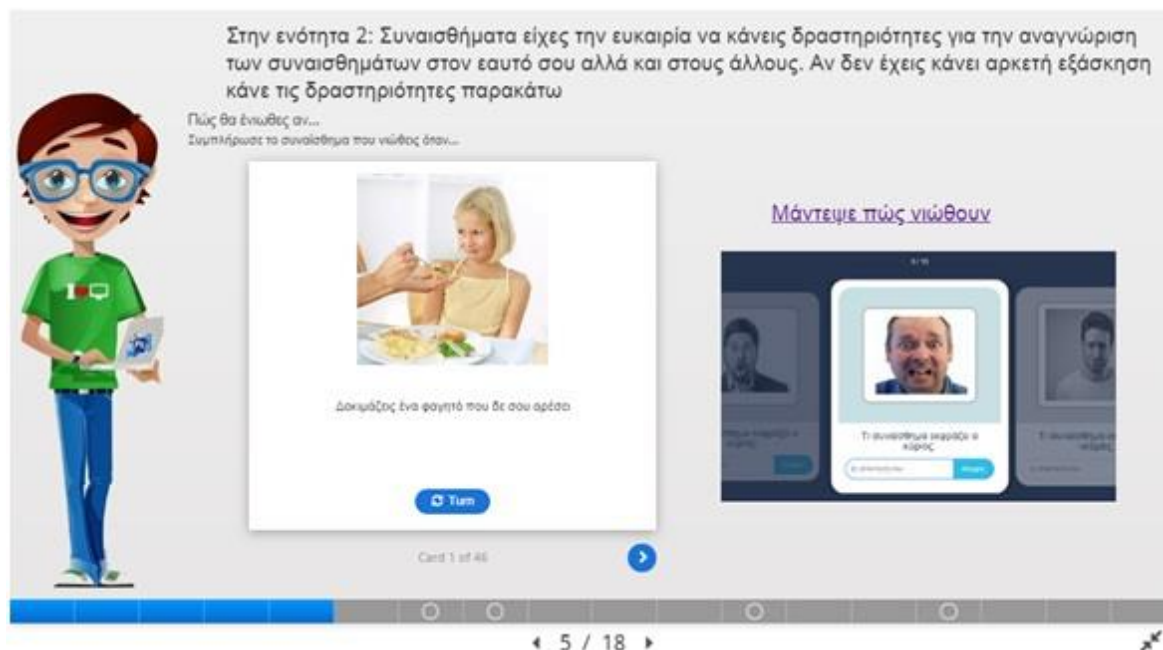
Στην ενότητα 2: Συναισθήματα είχες την ευκαιρία να κάνεις δραστηριότητες για την αναγνώριση των συναισθημάτων στον εαυτό σου αλλά και στους άλλους. Αν δεν έχεις κάνει αρκετή εξάσκηση κάνε τις δραστηριότητες παρακάτω

Πώς θα ένιωθες αν...
Συμπλήρωσε το συναίσθημα που νιώθεις όταν...

Δοκιμάζεις ένα φαγητό που δε σου αρέσει

Turn

Card 1 of 46

Μάντεψε πώς νιώθουν

Τι συναίσθημα εκφράζει ο κύριος;

Τι συναίσθημα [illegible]

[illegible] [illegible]

5 / 18